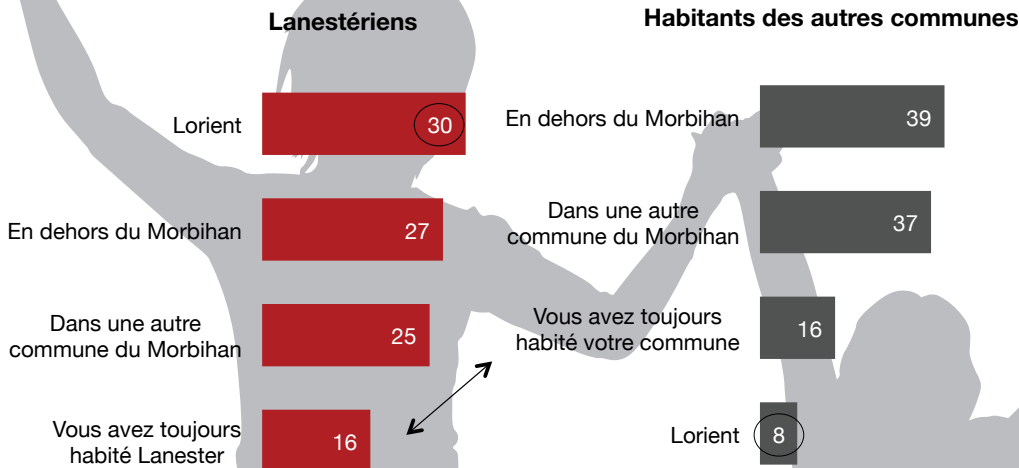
Lanestériens

Lorient 30

En dehors du Morbihan 27

Dans une autre commune du Morbihan 25

Vous avez toujours habité Lanester 16

Habitants des autres communes

En dehors du Morbihan 39

Dans une autre commune du Morbihan 37

Vous avez toujours habité votre commune 16

Lorient 8